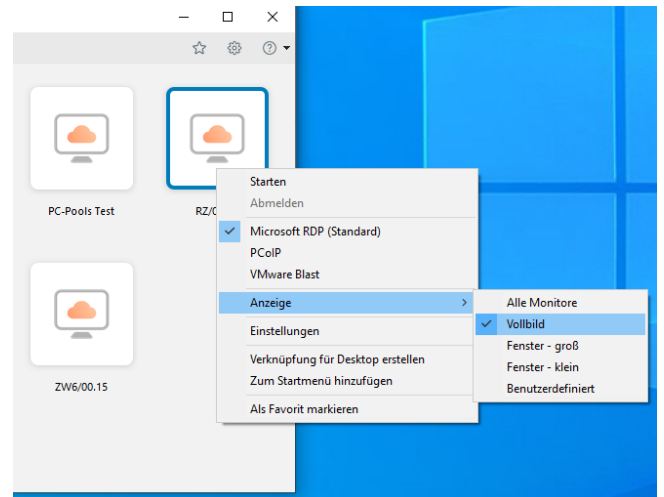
PC-Pools Test

RZ/0

ZW6/00.15

Starten
Abmelden
Microsoft RDP (Standard)
PCoIP
VMware Blast
Anzeige
Einstellungen
Verknüpfung für Desktop erstellen
Zum Startmenü hinzufügen
Als Favorit markieren

Alle Monitore
Vollbild
Fenster - groß
Fenster - klein
Benutzerdefiniert